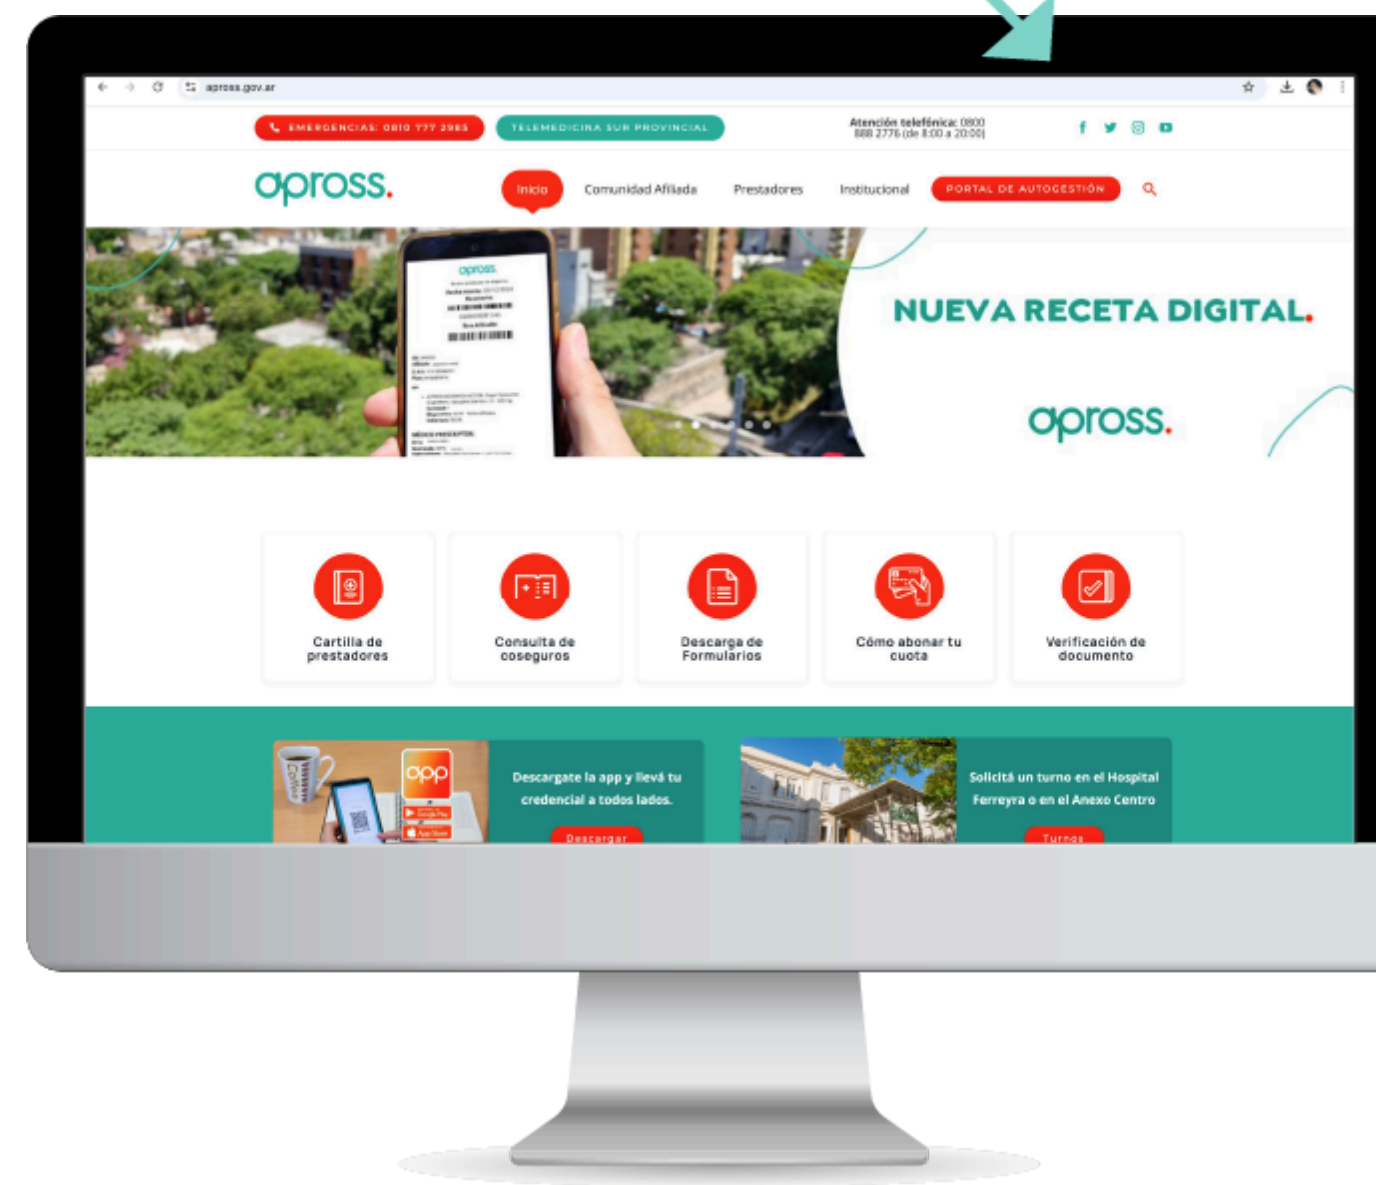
apross.gov.ar

EMERGENCIAS: 0810 777 2965

TELEMEDICINA SUR PROVINCIAL

Atención telefónica: 0800 888 2776 (de 8:00 a 20:00)

apross.

Inicio

Comunidad Afiliada

Prestadores

Institucional

PORTAL DE AUTOGESTIÓN

apross

NUEVA RECETA DIGITAL.

apross.

Cartilla de prestadores

Consulta de coseguros

Descarga de Formularios

Cómo abonar tu cuota

Verificación de documento

app

Descargate la app y llevá tu credencial a todos lados.

Descargar

Solicitá un turno en el Hospital Ferreyra o en el Anexo Centro

Turnos